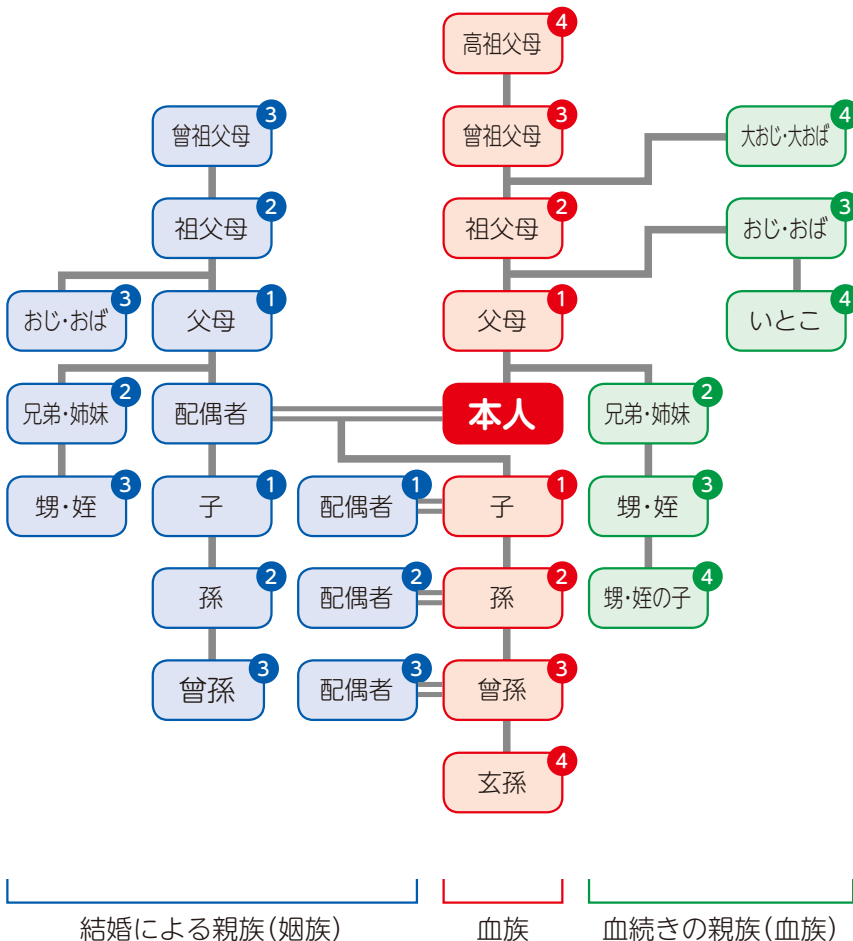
高祖父母 4

曾祖父母 3

曾祖父母 3

大おじ・大おば 4

祖父母 2

祖父母 2

おじ・おば 3

おじ・おば 3

父母 1

父母 1

いとこ 4

兄弟・姉妹 2

配偶者

本人

兄弟・姉妹 2

甥・姪 3

子 1

配偶者 1

子 1

甥・姪 3

孫 2

配偶者 2

孫 2

甥・姪の子 4

曾孫 3

配偶者 3

曾孫 3

玄孫 4

結婚による親族(姻族)

血族

血続きの親族(血族)